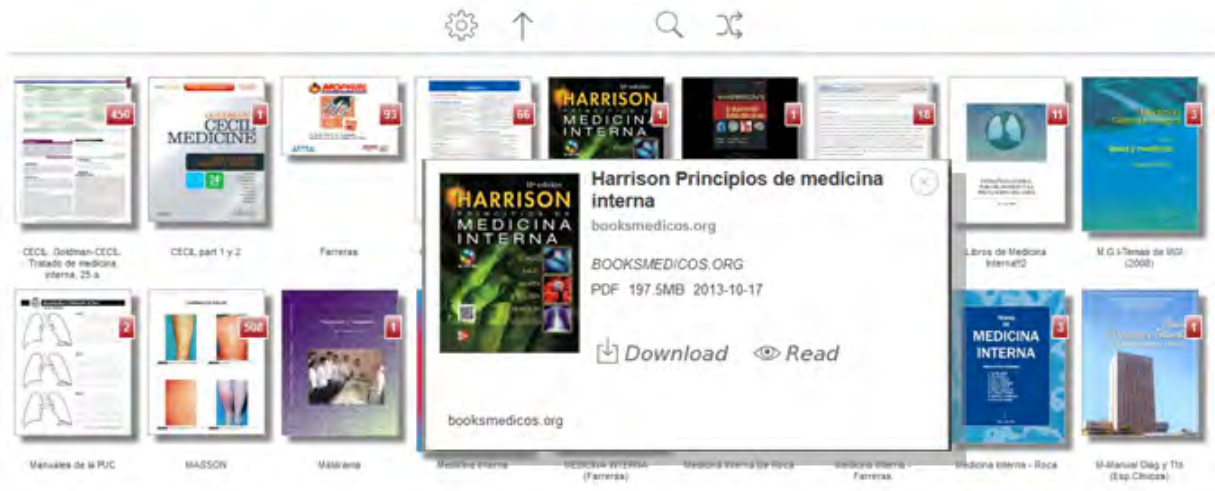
450
CECIL MEDICINE
1
93
66
HARRISON
MEDICINA INTERNA
1
1
18
11
3

CECIL. Goldman-CECIL. Tratado de medicina interna, 25 a.
CECIL part 1 y 2
Farreras
Libros de Medicina Interna!!2
M.G.I-Temas de MGI (2008)

Harrison Principios de medicina interna
booksmedicos.org
BOOKSMEDICOS.ORG
PDF 197.5MB 2013-10-17
Download
Read
booksmedicos.org

HARRISON
MEDICINA INTERNA

2
508
1
MEDICINA INTERNA
3
1

Manuales de la PUC
MASSON
Misterana
Medicina Interna
MEDICINA INTERNA (Farreras)
Medicina Interna De Roca
Medicina Interna - Farreras
Medicina Interna - Roca
M-Manual Diag y Tto (Esp.Clinicas)